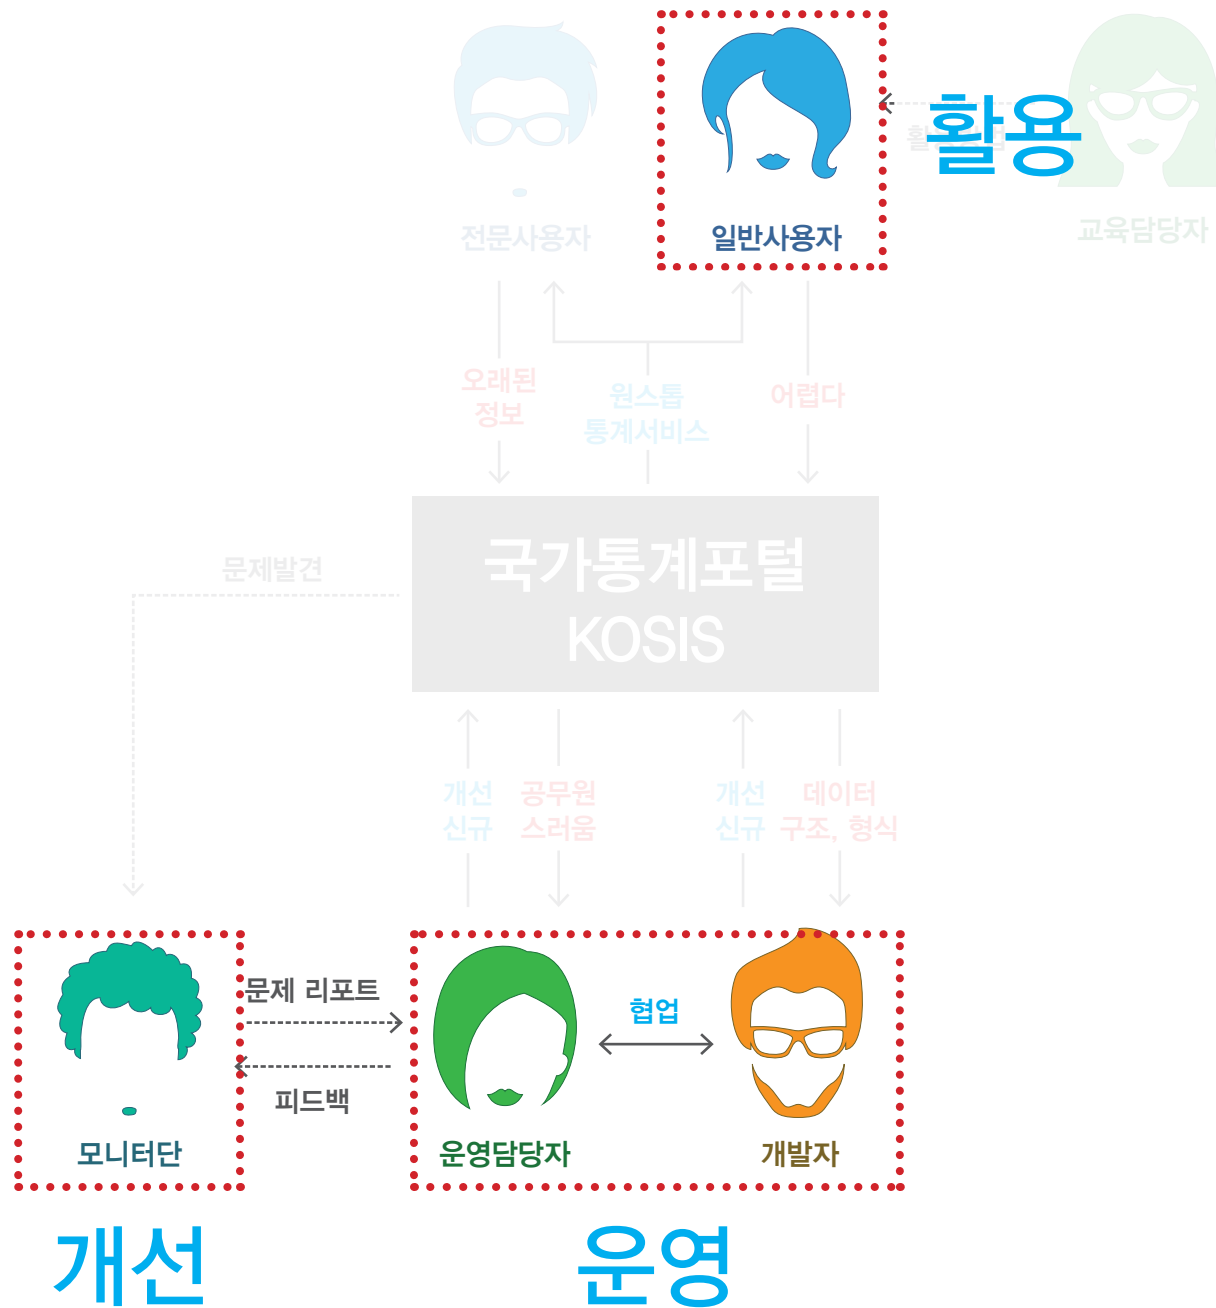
전문사용자

일반사용자

활용

교육담당자

오래된 정보

원스톱 통계서비스

어렵다

문제발견

국가통계포털
KOSIS

개선 신규

공무원 스러움

개선 신규

데이터 구조, 형식

문제 리포트

피드백

모니터단

협업

운영담당자

개발자

개선

운영